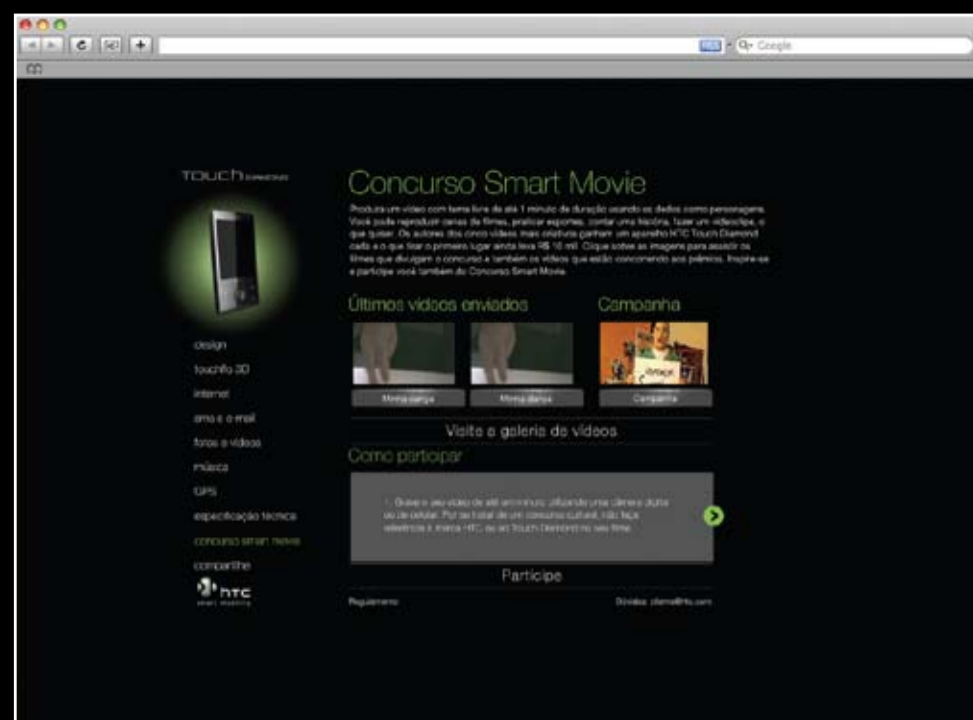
Q- Google

TOUCH DIAMOND

Concurso Smart Movie

Produza um vídeo com tema livre de até 1 minuto de duração usando os dedos como personagens. Você pode reproduzir cenas de filmes, praticar esportes, contar uma história, fazer um videoclipe, o que quiser. Os autores dos cinco vídeos mais criativos ganham um aparelho HTC Touch Diamond cada e o que ficar o primeiro lugar ainda leva R$ 10 mil. Clique sobre as imagens para assistir os filmes que divulgam o concurso e também os vídeos que estão concorrendo aos prêmios. Inspire-se e participe você também do Concurso Smart Movie.

Últimos vídeos enviados

Minha dança

Minha dança

Campanha

Campanha

Visite a galeria de vídeos

Como participar

1. Grave o seu vídeo de até um minuto utilizando uma câmera digital ou de celular. Por se tratar de um concurso cultural, não faça referência à marca HTC, ao aparelho Touch Diamond no seu filme.

Participe

Regulamento

Dúvidas: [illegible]@htc.com

design
touchflo 3D
internet
sms e e-mail
fotos e vídeos
música
GPS
especificação técnica
concurso smart movie
compartilhe

htc
smart mobility